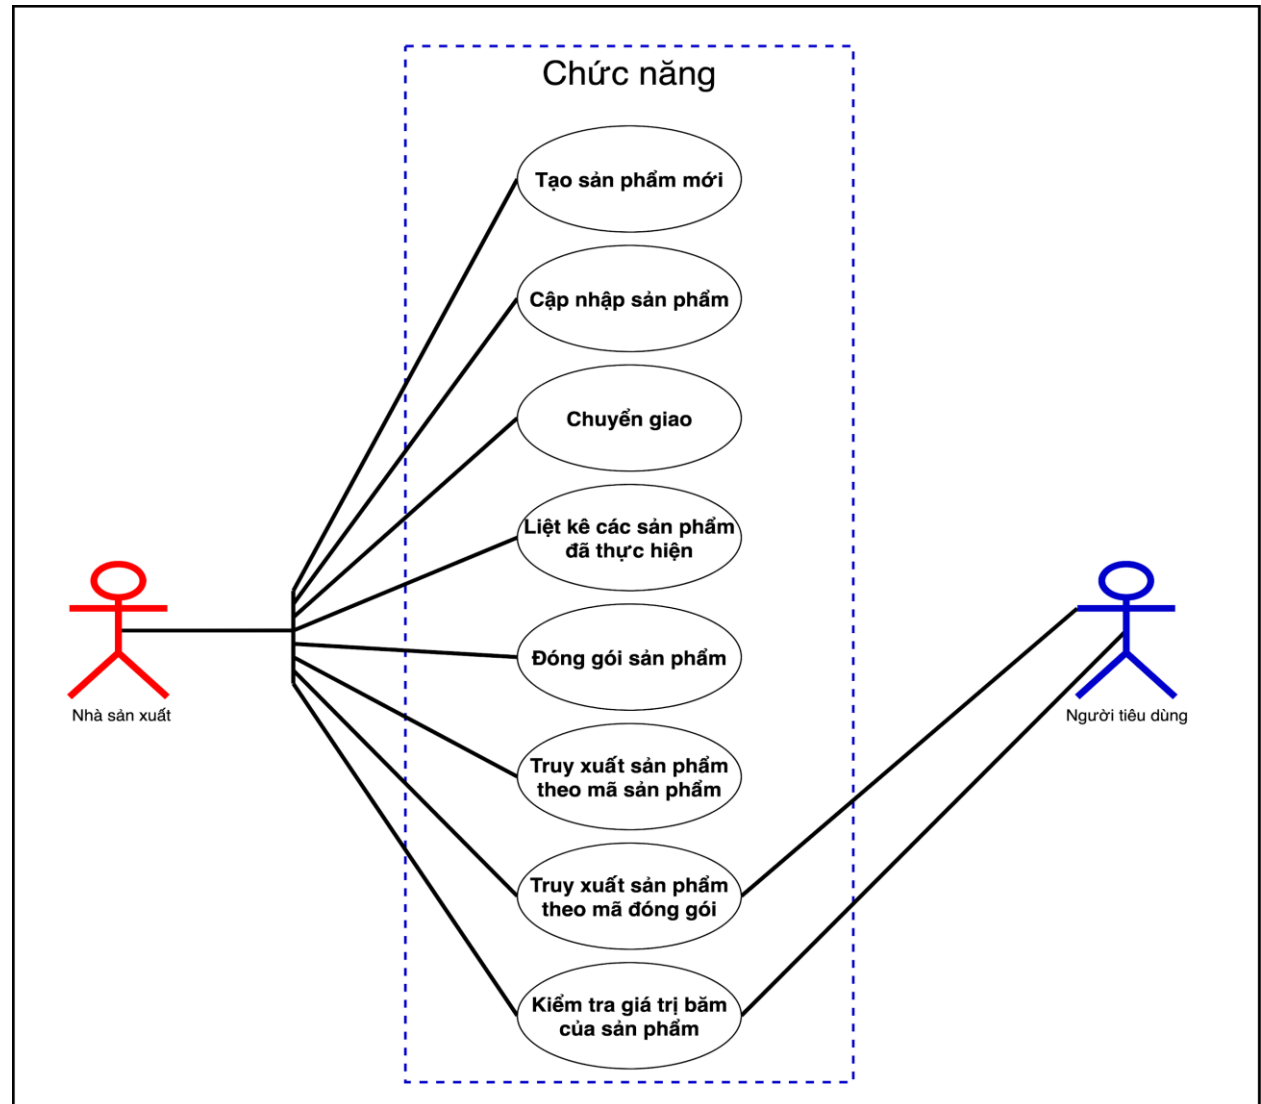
Chức năng

Tạo sản phẩm mới

Cập nhập sản phẩm

Chuyển giao

Liệt kê các sản phẩm đã thực hiện

Đóng gói sản phẩm

Truy xuất sản phẩm theo mã sản phẩm

Truy xuất sản phẩm theo mã đóng gói

Kiểm tra giá trị băm của sản phẩm

Nhà sản xuất

Người tiêu dùng